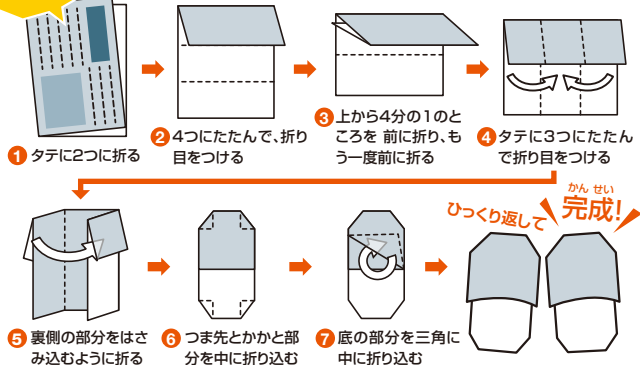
1 タテに2つに折る

2 4つにたたんで、折り目をつける

3 上から4分の1のところを 前に折り、もう一度前に折る

4 タテに3つにたたんで折り目をつける

5 裏側の部分をはさみ込むように折る

6 つま先とかかと部分を中に折り込む

7 底の部分を三角に中に折り込む

ひっくり返して

かんせい
完成!